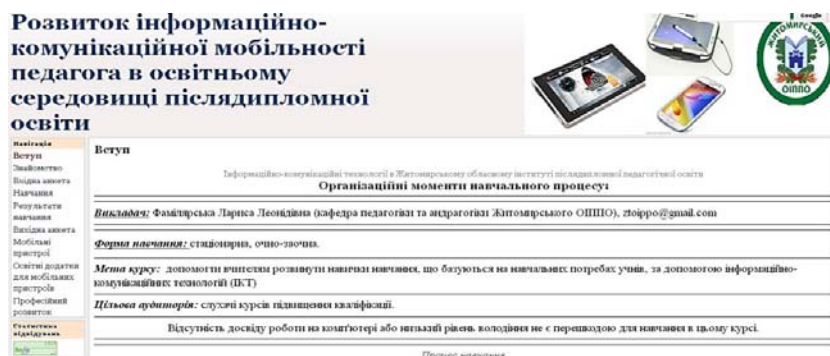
Розвиток інформаційно-комунікаційної мобільності педагога в освітньому середовищі післядипломної освіти

Google

ЖИТОМИРСЬКИЙ ОІППО

Навігація
Вступ
Знайомство
Вхідна анкета
Навчання
Результати навчання
Вихідна анкета
Мобільні пристрої
Освітні додатки для мобільних пристроїв
Професійний розвиток

Статистика відвідування

Вступ

Інформаційно-комунікаційні технології в Житомирському обласному інституті післядипломної педагогічної освіти
Організаційні моменти навчального процесу:

Викладач: Фаміляреька Лариса Леонідівна (кафедра педагогіки та андрагогіки Житомирського ОІППО), ztoippo@gmail.com

Форма навчання: стаціонарна, очно-заочна.

Мета курсу: допомогти вчителям розвинути навички навчання, що базуються на навчальних потребах учнів, за допомогою інформаційно-комунікаційних технологій (ІКТ)

Цільова аудиторія: слухачі курсів підвищення кваліфікації.

Відсутність досвіду роботи на комп'ютері або низький рівень володіння не є перешкодою для навчання в цьому курсі.

Процес навчання